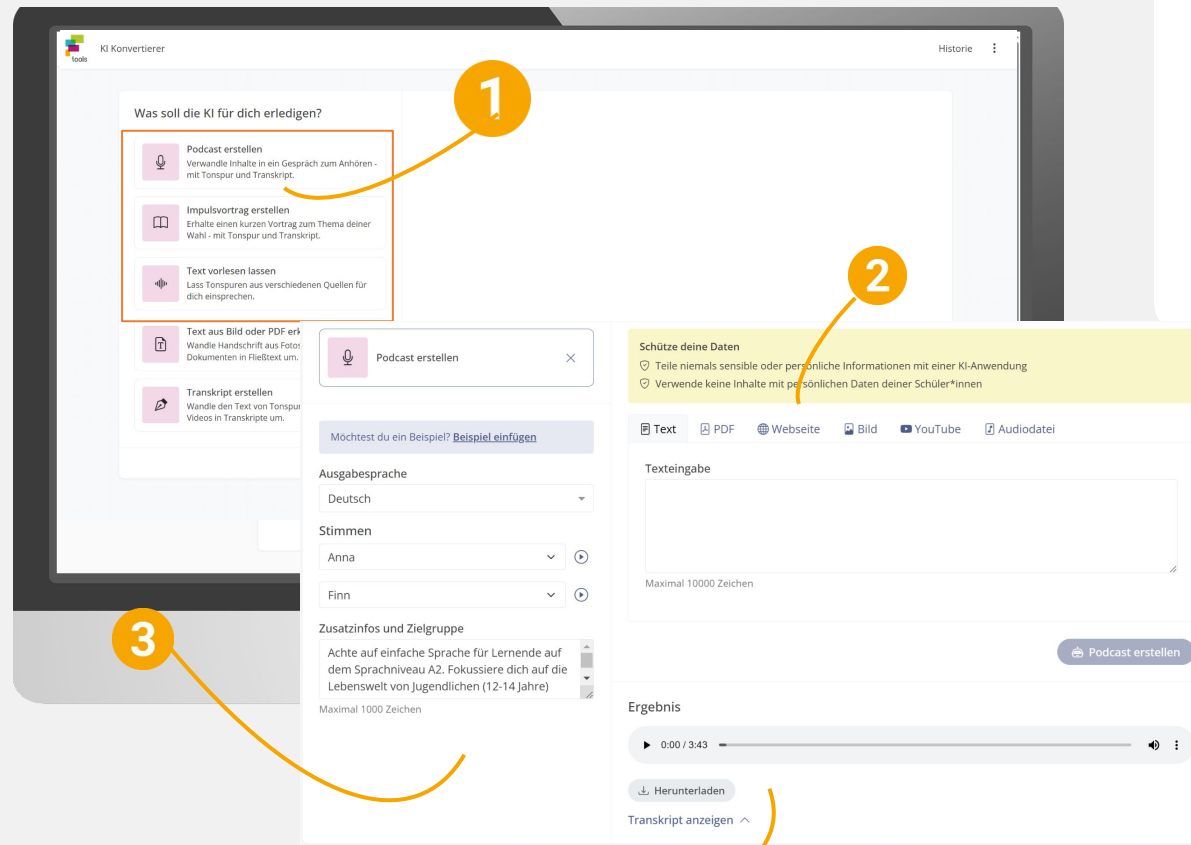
tools

KI Konvertierer

Historie

Was soll die KI für dich erledigen?

1

Podcast erstellen
Verwandle Inhalte in ein Gespräch zum Anhören - mit Tonspur und Transkript.

Impulsvortrag erstellen
Erhalte einen kurzen Vortrag zum Thema deiner Wahl - mit Tonspur und Transkript.

Text vorlesen lassen
Lass Tonspuren aus verschiedenen Quellen für dich einsprechen.

Text aus Bild oder PDF erk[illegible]
Wandle Handschrift aus Fotos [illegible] Dokumenten in Fließtext um.

Transkript erstellen
Wandle den Text von Tonspur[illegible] Videos in Transkripte um.

2

Podcast erstellen

Schütze deine Daten
Teile niemals sensible oder persönliche Informationen mit einer KI-Anwendung
Verwende keine Inhalte mit persönlichen Daten deiner Schüler*innen

Text PDF Webseite Bild YouTube Audiodatei

Texteingabe

Maximal 10000 Zeichen

Möchtest du ein Beispiel? Beispiel einfügen

Ausgabesprache
Deutsch

Stimmen
Anna
Finn

3

Zusatzinfos und Zielgruppe
Achte auf einfache Sprache für Lernende auf dem Sprachniveau A2. Fokussiere dich auf die Lebenswelt von Jugendlichen (12-14 Jahre)
Maximal 1000 Zeichen

Podcast erstellen

Ergebnis
0:00 / 3:43

Herunterladen

Transkript anzeigen